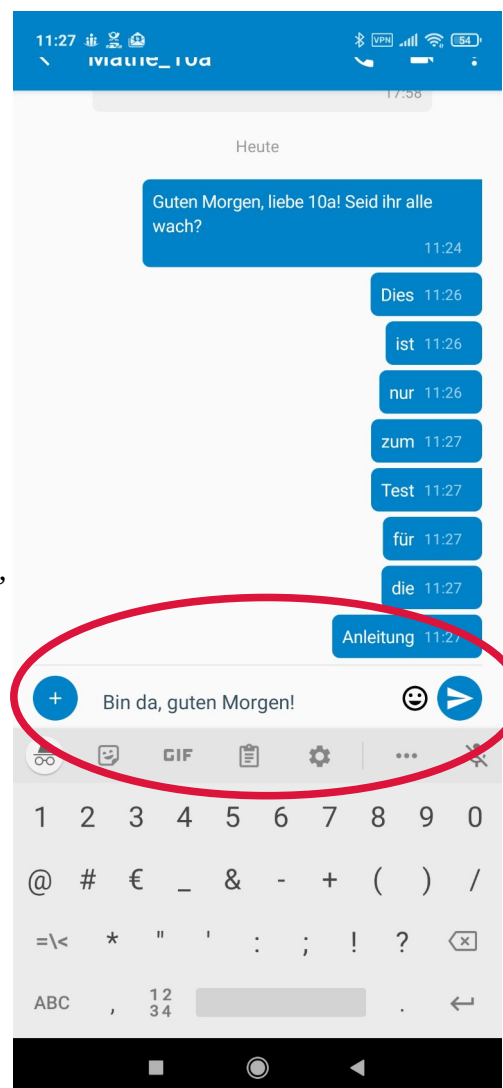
11:27

VPN 54

Mathe_10a

17:58

Heute

Guten Morgen, liebe 10a! Seid ihr alle wach? 11:24

Dies 11:26

ist 11:26

nur 11:26

zum 11:27

Test 11:27

für 11:27

die 11:27

Anleitung 11:27

Bin da, guten Morgen!

GIF

1 2 3 4 5 6 7 8 9 0

@ # € _ & - + ( ) /

=\< * " ' : ; ! ?

ABC , 12 34 .